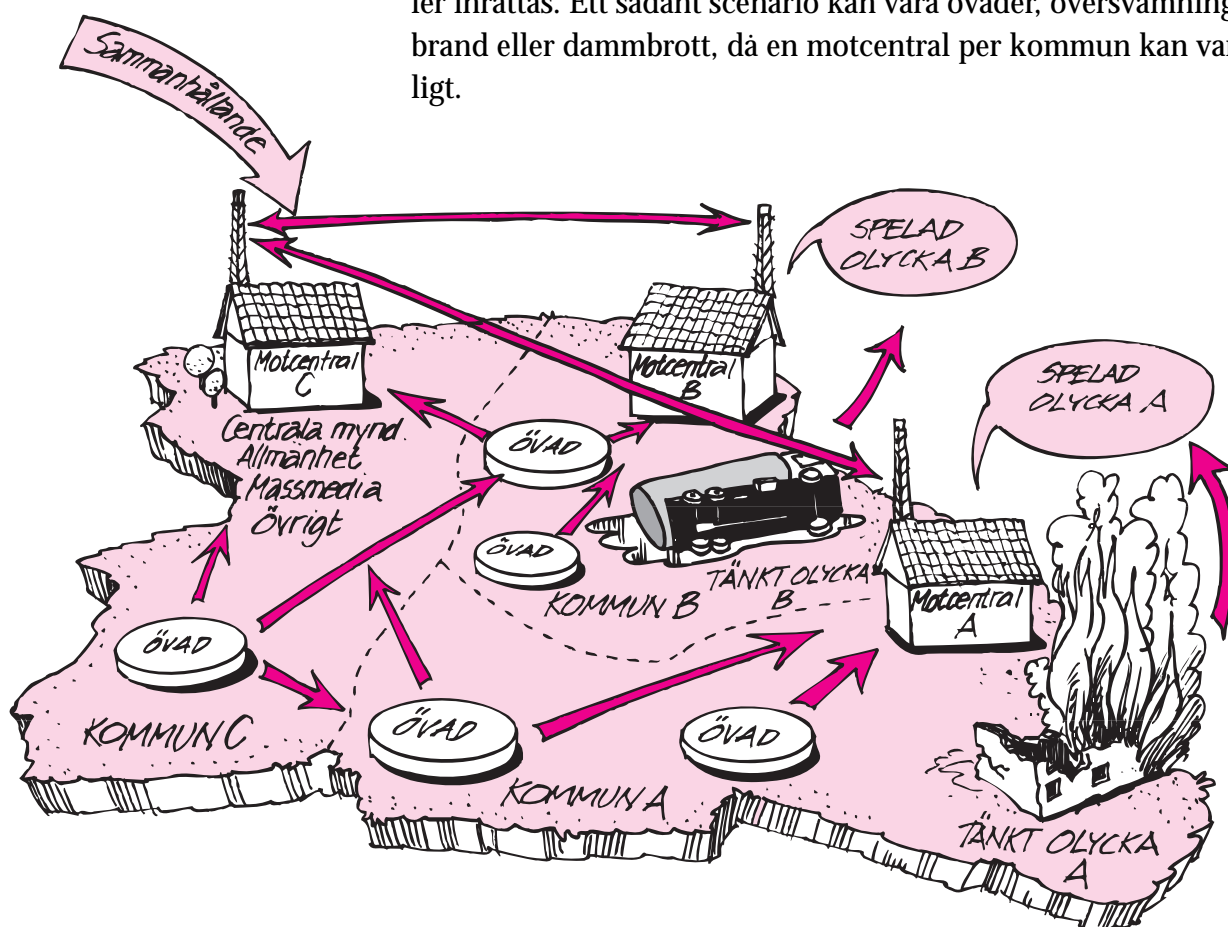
ler inrättas. Ett sådant scenario kan vara oväder, översvämning, brand eller dammbrott, då en motcentral per kommun kan var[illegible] ligt.

Sammanhållande

SPELAD OLYCKA B

SPELAD OLYCKA A

Motcentral C

Motcentral B

Motcentral A

Centrala mynd. Allmänhet Massmedia Övrigt

ÖVAD

ÖVAD

ÖVAD

ÖVAD

ÖVAD

TÄNKT OLYCKA B

KOMMUN B

KOMMUN C

KOMMUN A

TÄNKT OLYCKA A